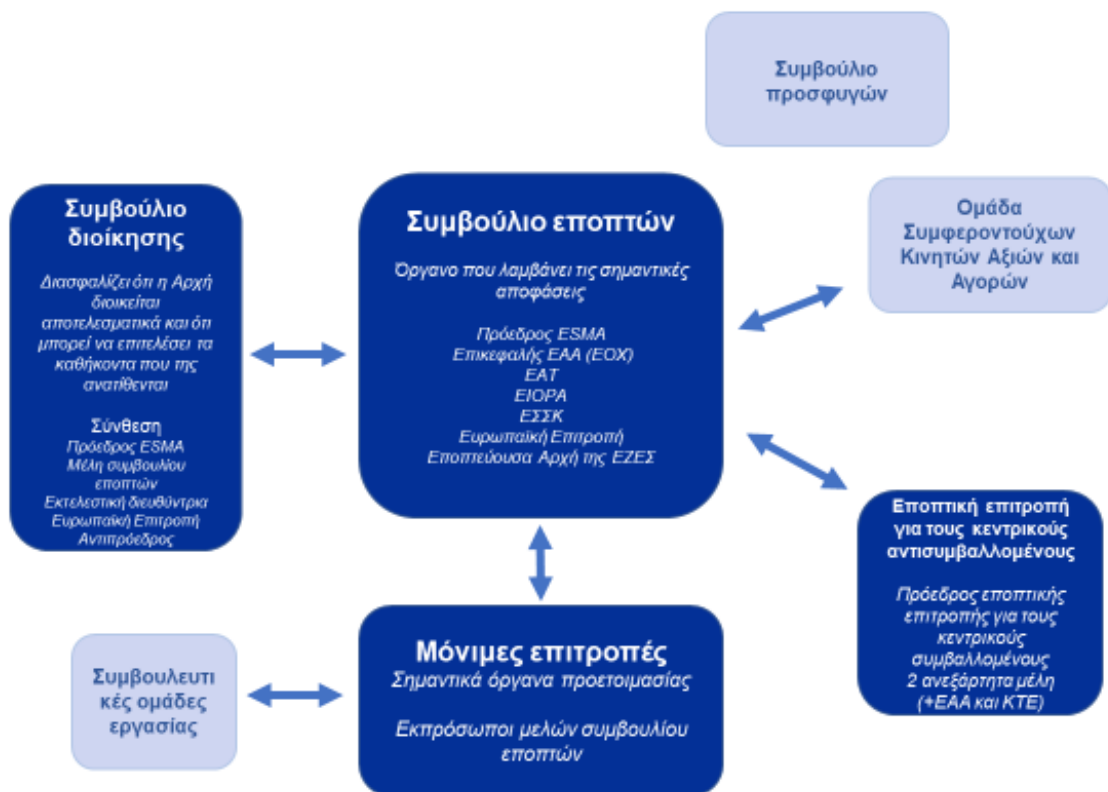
Συμβούλιο προσφυγών

Συμβούλιο διοίκησης

Διασφαλίζει ότι η Αρχή διοικείται αποτελεσματικά και ότι μπορεί να επιτελέσει τα καθήκοντα που της ανατίθενται

Σύνθεση
Πρόεδρος ESMA
Μέλη συμβουλίου εποπτών
Εκτελεστική διευθύντρια
Ευρωπαϊκή Επιτροπή
Αντιπρόεδρος

Συμβούλιο εποπτών

Όργανο που λαμβάνει τις σημαντικές αποφάσεις

Πρόεδρος ESMA
Επικεφαλής ΕΑΑ (ΕΟΧ)
ΕΑΤ
ΕΙΟΡΑ
ΕΣΣΚ
Ευρωπαϊκή Επιτροπή
Εποπτεύουσα Αρχή της ΕΖΕΣ

Ομάδα Συμφεροντούχων Κινητών Αξιών και Αγορών

Εποπτική επιτροπή για τους κεντρικούς αντισυμβαλλομένους

Πρόεδρος εποπτικής επιτροπής για τους κεντρικούς συμβαλλομένους
2 ανεξάρτητα μέλη
(+ΕΑΑ και ΚΤΕ)

Συμβουλευτικές ομάδες εργασίας

Μόνιμες επιτροπές
Σημαντικά όργανα προετοιμασίας

Εκπρόσωποι μελών συμβουλίου εποπτών